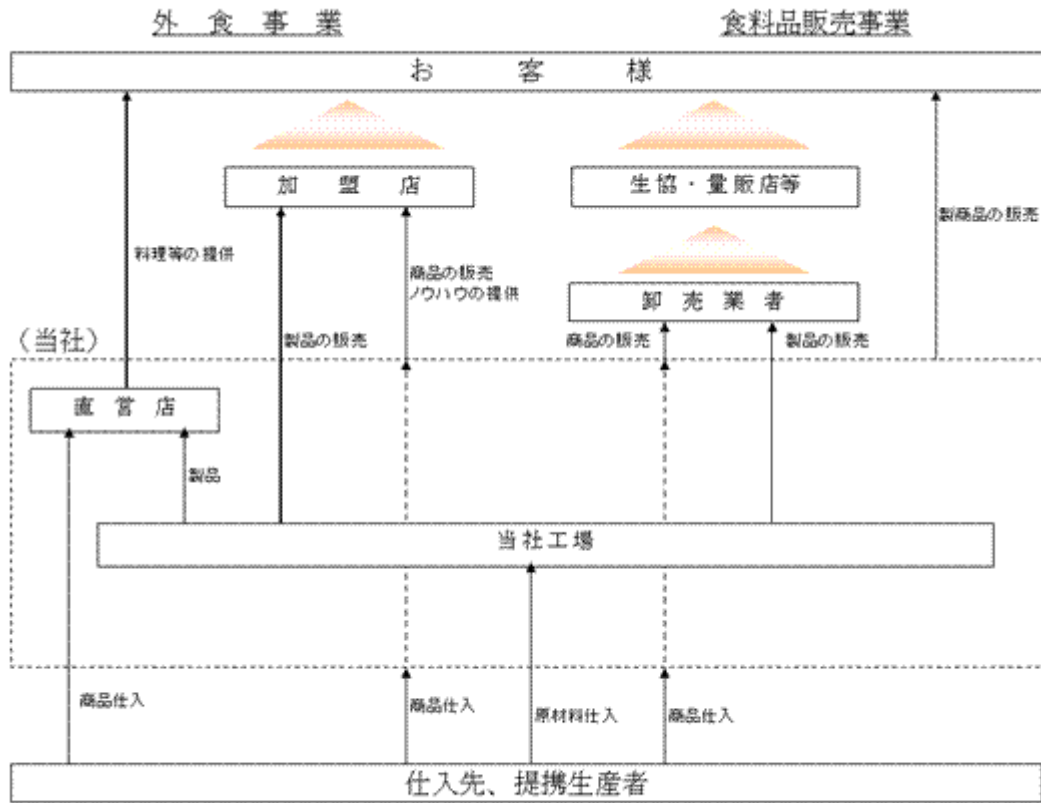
外 食 事 業

食料品販売事業

お 客 様

加 盟 店

生協・量販店等

製商品の販売

料理等の提供

商品の販売
ノウハウの提供

卸 売 業 者

（当社）

製品の販売

商品の販売

製品の販売

直 営 店

製品

当社工場

商品仕入

商品仕入

原材料仕入

商品仕入

仕入先、提携生産者